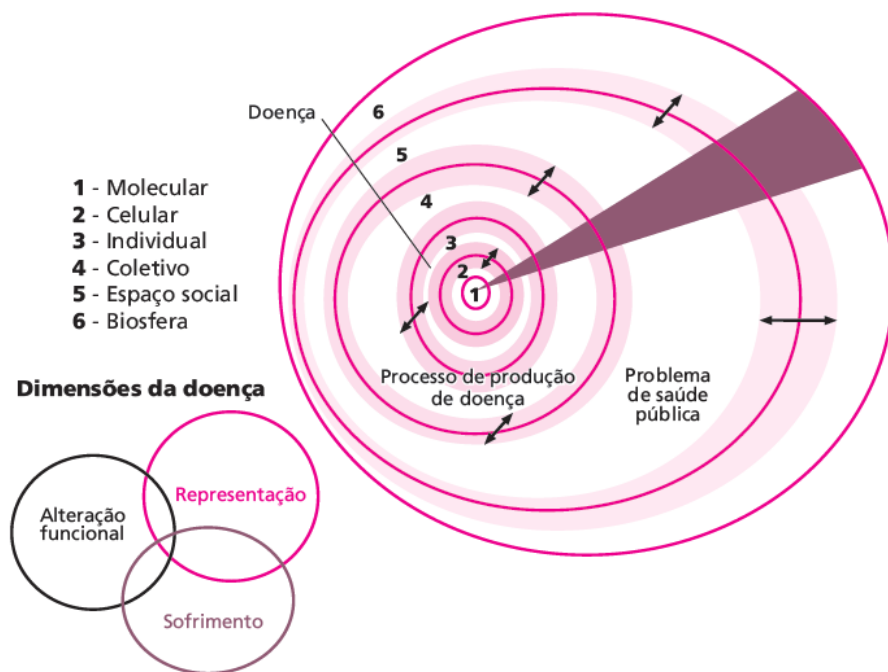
1 - Molecular
2 - Celular
3 - Individual
4 - Coletivo
5 - Espaço social
6 - Biosfera

Doença

6
5
4
3
2
1

Processo de produção de doença

Problema de saúde pública

Dimensões da doença

Alteração funcional

Representação

Sofrimento